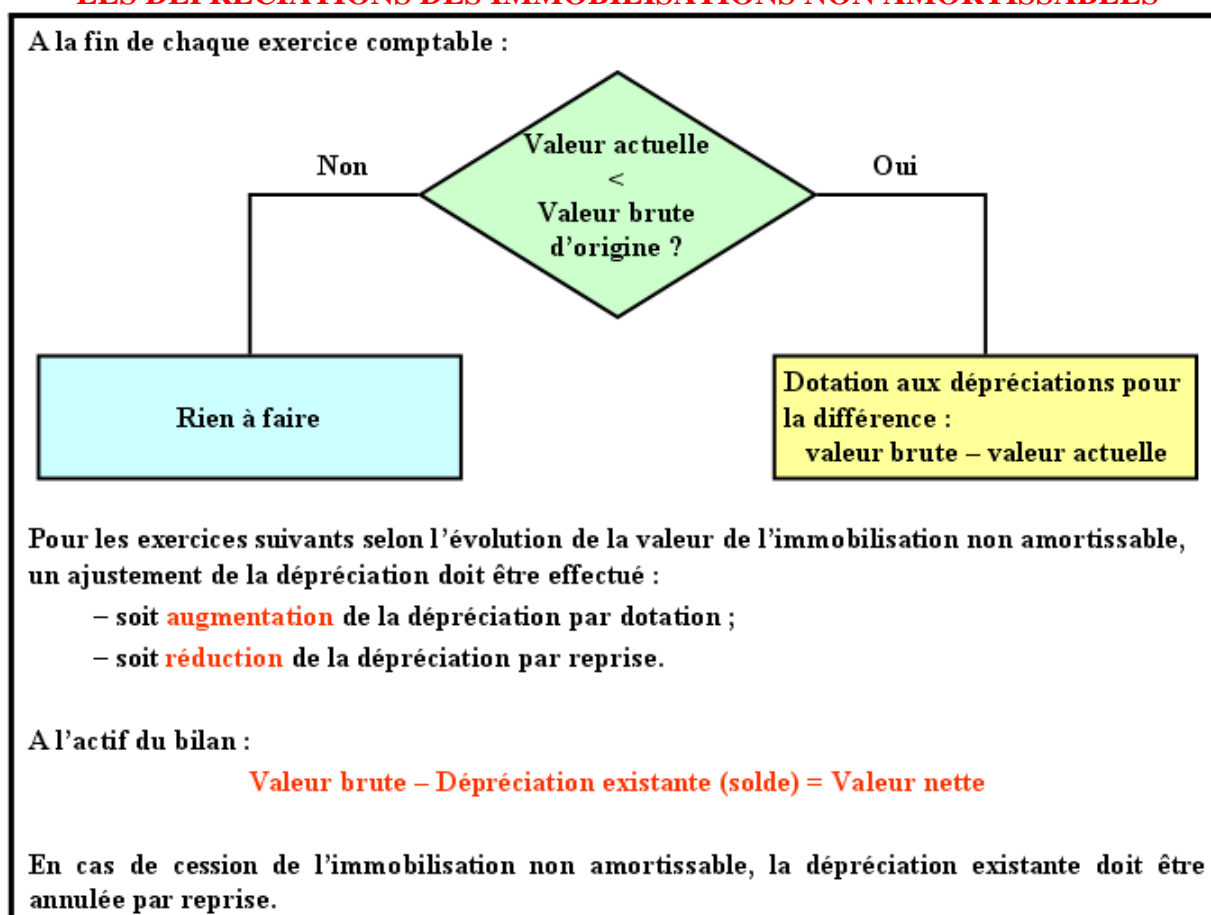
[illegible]

A la fin de chaque exercice comptable :

Valeur actuelle < Valeur brute d'origine ?

Non

Oui

Rien à faire

Dotation aux dépréciations pour la différence : valeur brute – valeur actuelle

Pour les exercices suivants selon l'évolution de la valeur de l'immobilisation non amortissable, un ajustement de la dépréciation doit être effectué :

– soit augmentation de la dépréciation par dotation ;

– soit réduction de la dépréciation par reprise.

A l'actif du bilan :

Valeur brute – Dépréciation existante (solde) = Valeur nette

En cas de cession de l'immobilisation non amortissable, la dépréciation existante doit être annulée par reprise.